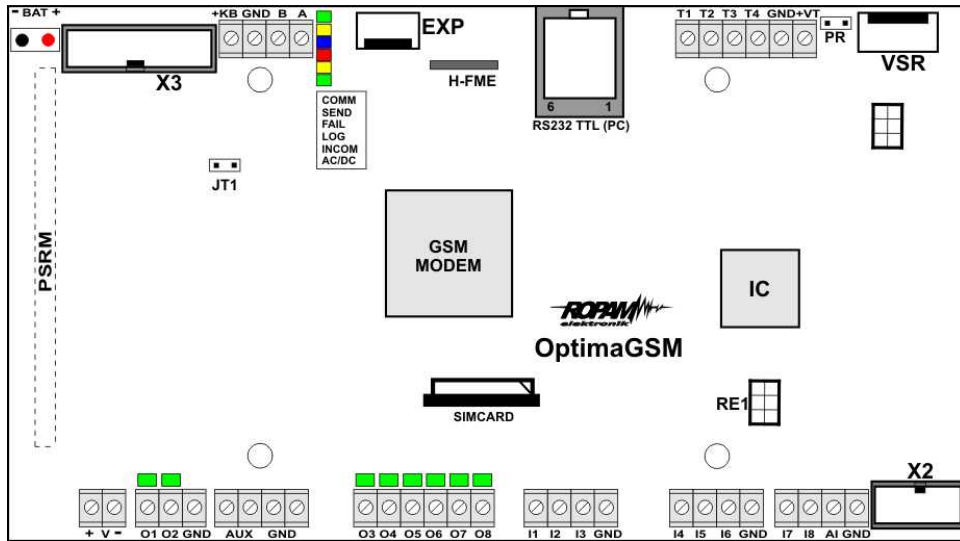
- BAT +
X3
+KB GND B A
COMM
SEND
FAIL
LOG
INCOM
AC/DC
EXP
H-FME
6 1
RS232 TTL (PC)
T1 T2 T3 T4 GND +VT
PR
VSR
JT1
PSRM
GSM MODEM
IC
ROPAM elektronik
OptimaGSM
SIMCARD
RE1
X2
+ V -
O1 O2 GND
AUX GND
O3 O4 O5 O6 O7 O8
I1 I2 I3 GND
I4 I5 I6 GND
I7 I8 AI GND